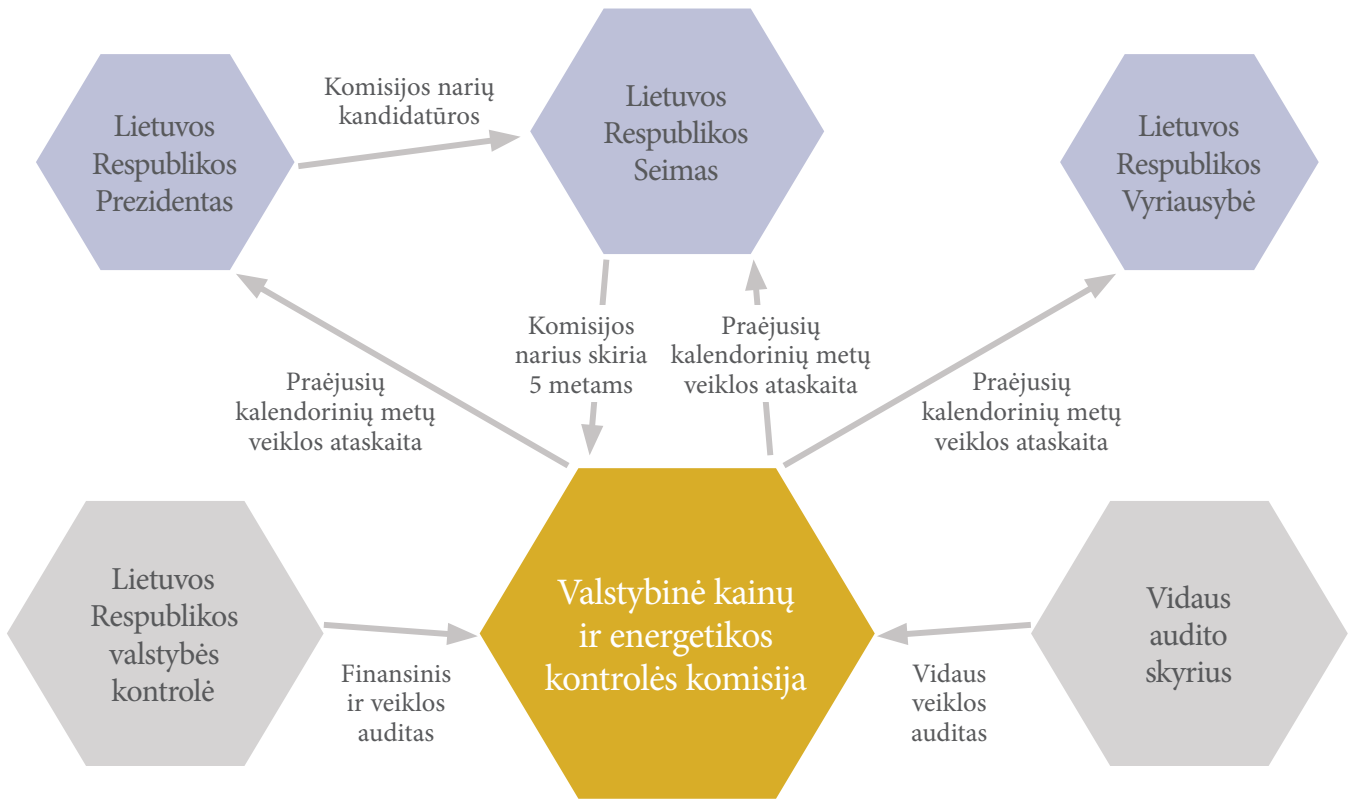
Lietuvos Respublikos Prezidentas

Komisijos narių kandidatūros

Lietuvos Respublikos Seimas

Lietuvos Respublikos Vyriausybė

Praėjusių kalendorinių metų veiklos ataskaita

Komisijos narius skiria 5 metams

Praėjusių kalendorinių metų veiklos ataskaita

Praėjusių kalendorinių metų veiklos ataskaita

Lietuvos Respublikos valstybės kontrolė

Finansinis ir veiklos auditas

Valstybinė kainų ir energetikos kontrolės komisija

Vidaus veiklos auditas

Vidaus audito skyrius